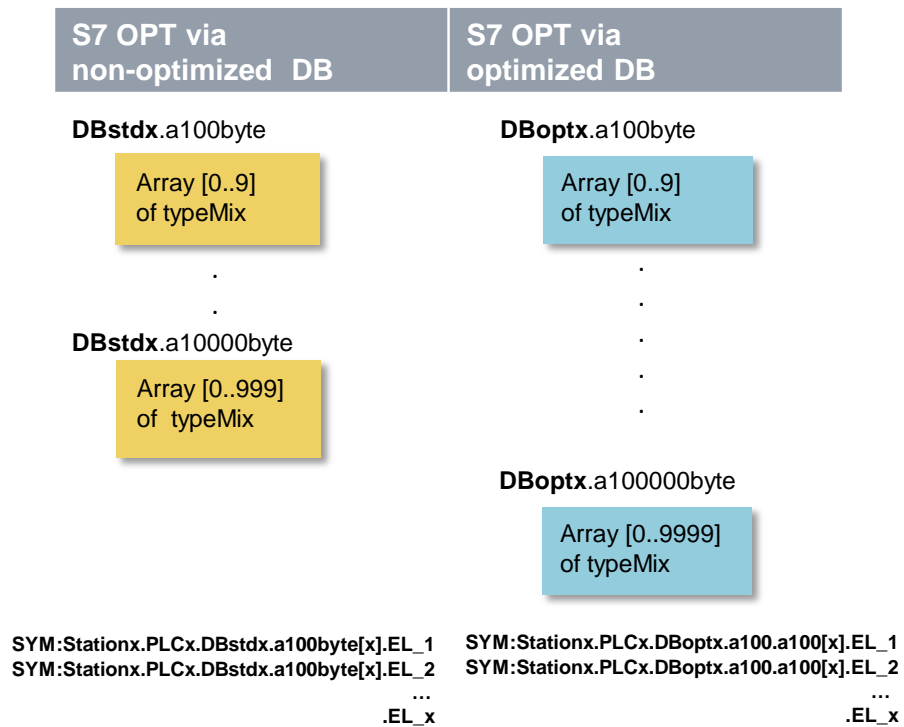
S7 OPT via non-optimized DB

DBstdx.a100byte

Array [0..9] of typeMix

.

.

DBstdx.a10000byte

Array [0..999] of typeMix

SYM:Stationx.PLCx.DBstdx.a100byte[x].EL_1
SYM:Stationx.PLCx.DBstdx.a100byte[x].EL_2
…
.EL_x

S7 OPT via optimized DB

DBoptx.a100byte

Array [0..9] of typeMix

.
.
.
.
.

DBoptx.a100000byte

Array [0..9999] of typeMix

SYM:Stationx.PLCx.DBoptx.a100.a100[x].EL_1
SYM:Stationx.PLCx.DBoptx.a100.a100[x].EL_2
…
.EL_x